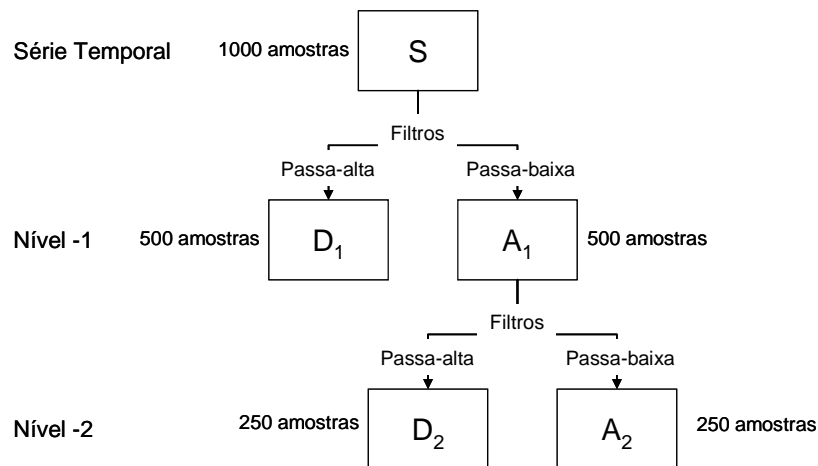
Série Temporal

1000 amostras

S

Filtros

Passa-alta

Passa-baixa

Nível -1

500 amostras

$D_1$

$A_1$

500 amostras

Filtros

Passa-alta

Passa-baixa

Nível -2

250 amostras

$D_2$

$A_2$

250 amostras